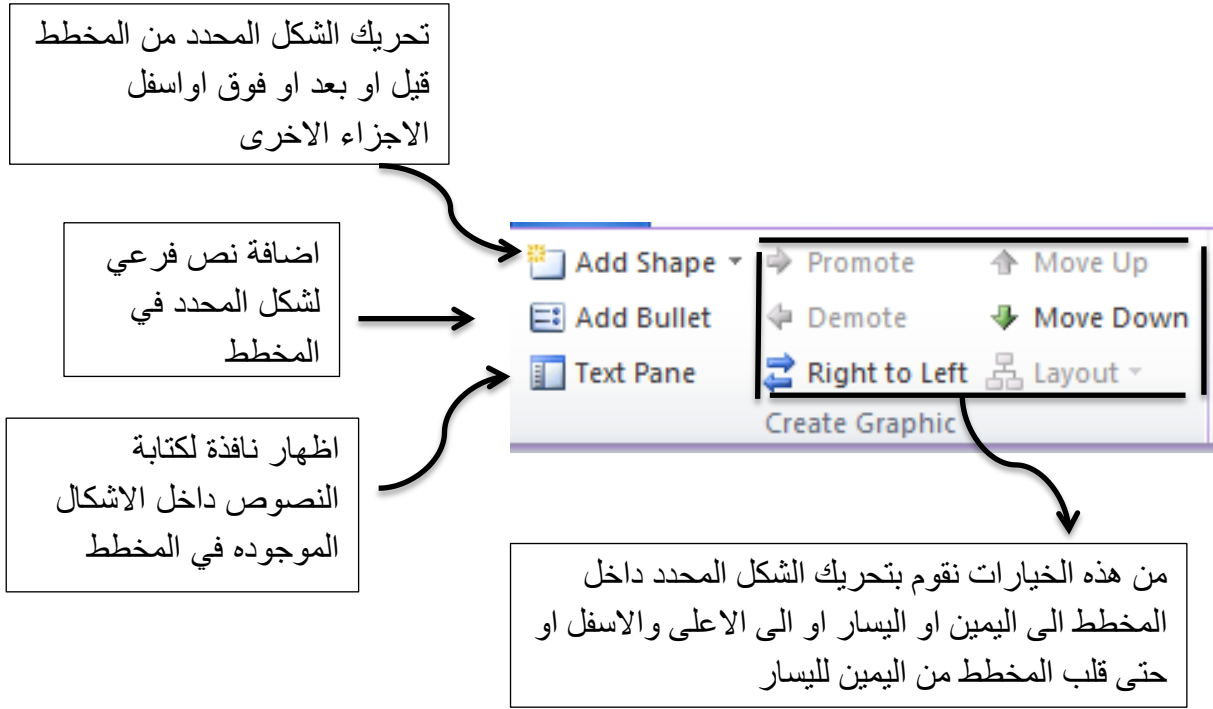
تحريك الشكل المحدد من المخطط قيل او بعد او فوق اواسفل الاجزاء الاخرى

اضافة نص فرعي لشكل المحدد في المخطط

اظهار نافذة لكتابة النصوص داخل الاشكال الموجوده في المخطط

Add Shape
Add Bullet
Text Pane
Promote
Demote
Right to Left
Move Up
Move Down
Layout
Create Graphic

من هذه الخيارات نقوم بتحريك الشكل المحدد داخل المخطط الى اليمين او اليسار او الى الاعلى والاسفل او حتى قلب المخطط من اليمين لليسار